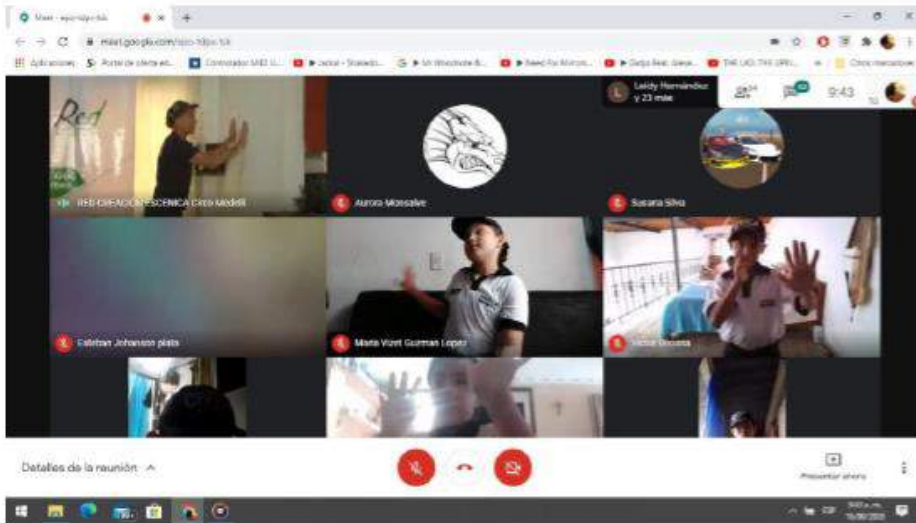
Meet - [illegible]

meet.google.com/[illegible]

Aplicaciones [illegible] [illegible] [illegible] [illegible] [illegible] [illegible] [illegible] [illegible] Otros marcadores

Red

Leidy Hernández y 23 más

9:43

RED CREACIÓN ESCÉNICA Circo Medellí

Aurora Monsalve

Susana Silva

Esteban Johanson plata

María Yizet Guzman Lopez

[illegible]

Detalles de la reunión ^

Presentar ahora